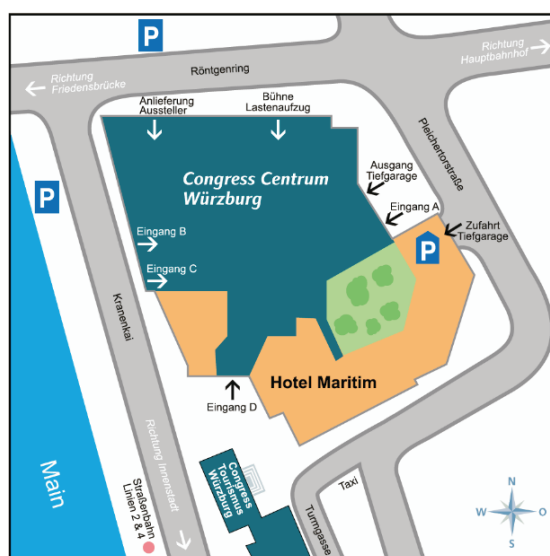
P

Richtung Hauptbahnhof

Richtung Friedensbrücke

Röntgenring

Anlieferung Aussteller

Bühne Lastenaufzug

Congress Centrum Würzburg

Ausgang Tiefgarage

Pleicherorstraße

Eingang A

Zufahrt Tiefgarage

P

P

Eingang B

Eingang C

Kranenkai

Hotel Maritim

Eingang D

Richtung Innenstadt

Main

Straßenbahn Linien 2 & 4

Congress Tourismus Würzburg

Taxi

Turmgasse

N

W

O

S